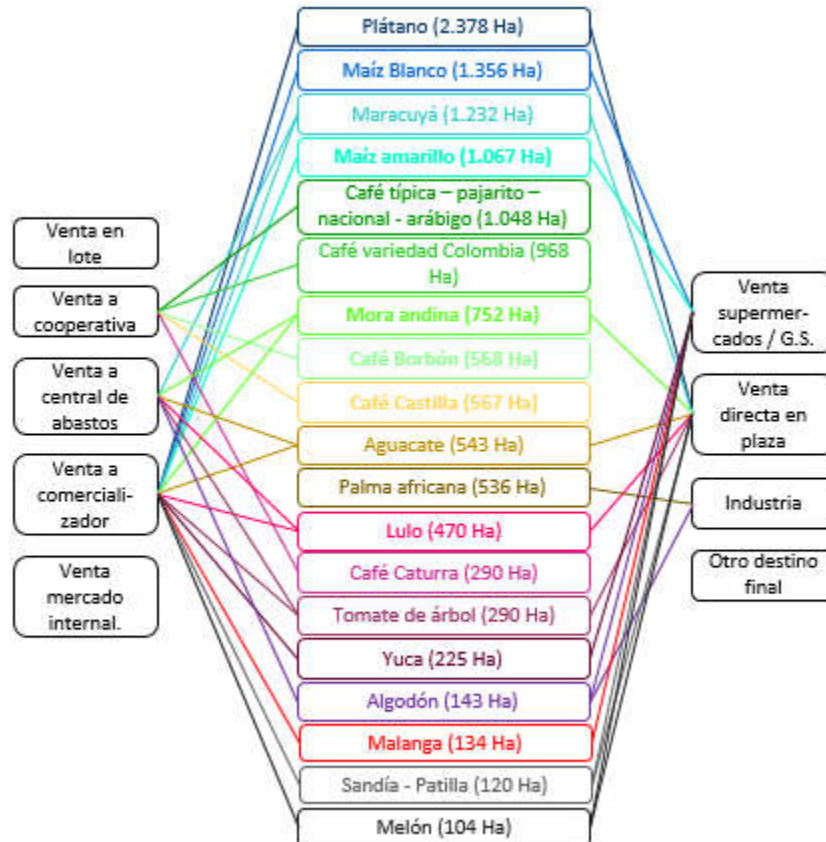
Venta en lote

Venta a cooperativa

Venta a central de abastos

Venta a comercializador

Venta mercado internal.

Plátano (2.378 Ha)

Maíz Blanco (1.356 Ha)

Maracuyá (1.232 Ha)

Maíz amarillo (1.067 Ha)

Café típica – pajarito – nacional - arábigo (1.048 Ha)

Café variedad Colombia (968 Ha)

Mora andina (752 Ha)

Café Borbón (568 Ha)

Café Castilla (567 Ha)

Aguacate (543 Ha)

Palma africana (536 Ha)

Lulo (470 Ha)

Café Caturra (290 Ha)

Tomate de árbol (290 Ha)

Yuca (225 Ha)

Algodón (143 Ha)

Malanga (134 Ha)

Sandía - Patilla (120 Ha)

Melón (104 Ha)

Venta supermercados / G.S.

Venta directa en plaza

Industria

Otro destino final